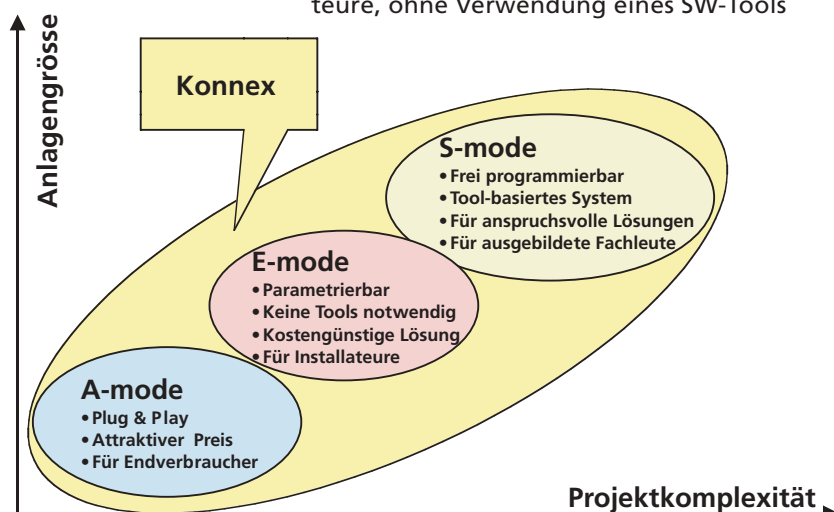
teure, ohne Verwendung eines SW-Tools

Anlagengrösse

Konnex

S-mode
• Frei programmierbar
• Tool-basiertes System
• Für anspruchsvolle Lösungen
• Für ausgebildete Fachleute

E-mode
• Parametrierbar
• Keine Tools notwendig
• Kostengünstige Lösung
• Für Installateure

A-mode
• Plug & Play
• Attraktiver Preis
• Für Endverbraucher

Projektkomplexität